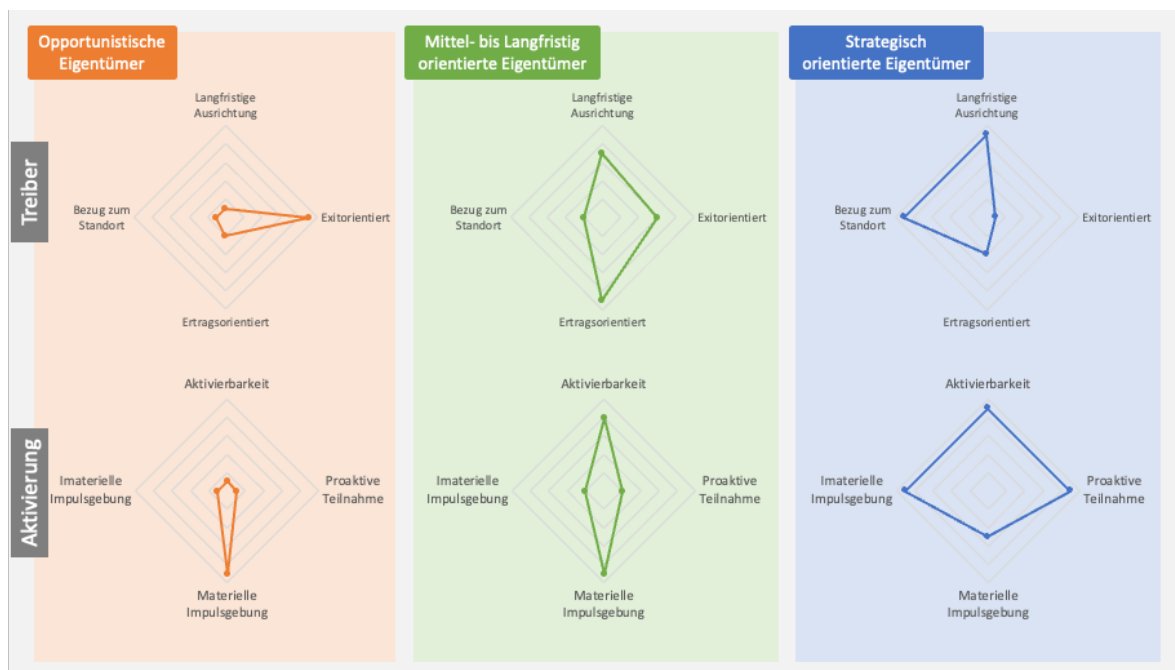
Opportunistische Eigentümer

Mittel- bis Langfristig orientierte Eigentümer

Strategisch orientierte Eigentümer

Treiber

Langfristige Ausrichtung
Bezug zum Standort
Exitorientiert
Ertragsorientiert

Langfristige Ausrichtung
Bezug zum Standort
Exitorientiert
Ertragsorientiert

Langfristige Ausrichtung
Bezug zum Standort
Exitorientiert
Ertragsorientiert

Aktivierung

Aktivierbarkeit
Imaterielle Impulsgebung
Proaktive Teilnahme
Materielle Impulsgebung

Aktivierbarkeit
Imaterielle Impulsgebung
Proaktive Teilnahme
Materielle Impulsgebung

Aktivierbarkeit
Imaterielle Impulsgebung
Proaktive Teilnahme
Materielle Impulsgebung